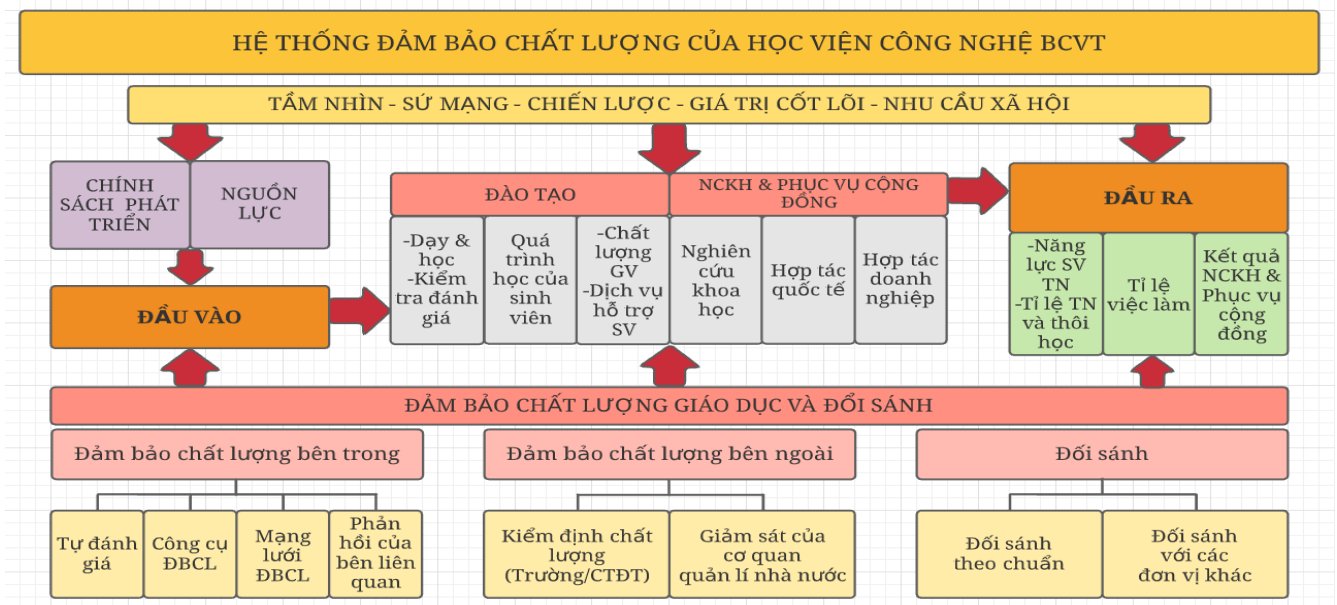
HỆ THỐNG ĐẢM BẢO CHẤT LƯỢNG CỦA HỌC VIỆN CÔNG NGHỆ BCVT

TẦM NHÌN - SỨ MẠNG - CHIẾN LƯỢC - GIÁ TRỊ CỐT LÕI - NHU CẦU XÃ HỘI

CHÍNH SÁCH PHÁT TRIỂN

NGUỒN LỰC

ĐẦU VÀO

ĐÀO TẠO

NCKH & PHỤC VỤ CỘNG ĐỒNG

-Dạy & học
-Kiểm tra đánh giá

Quá trình học của sinh viên

-Chất lượng GV
-Dịch vụ hỗ trợ SV

Nghiên cứu khoa học

Hợp tác quốc tế

Hợp tác doanh nghiệp

ĐẦU RA

-Năng lực SV TN
-Tỉ lệ TN và thôi học

Tỉ lệ việc làm

Kết quả NCKH & Phục vụ cộng đồng

ĐẢM BẢO CHẤT LƯỢNG GIÁO DỤC VÀ ĐỐI SÁNH

Đảm bảo chất lượng bên trong

Đảm bảo chất lượng bên ngoài

Đối sánh

Tự đánh giá

Công cụ ĐBCL

Mạng lưới ĐBCL

Phản hồi của bên liên quan

Kiểm định chất lượng (Trường/CTĐT)

Giảm sát của cơ quan quản lí nhà nước

Đối sánh theo chuẩn

Đối sánh với các đơn vị khác